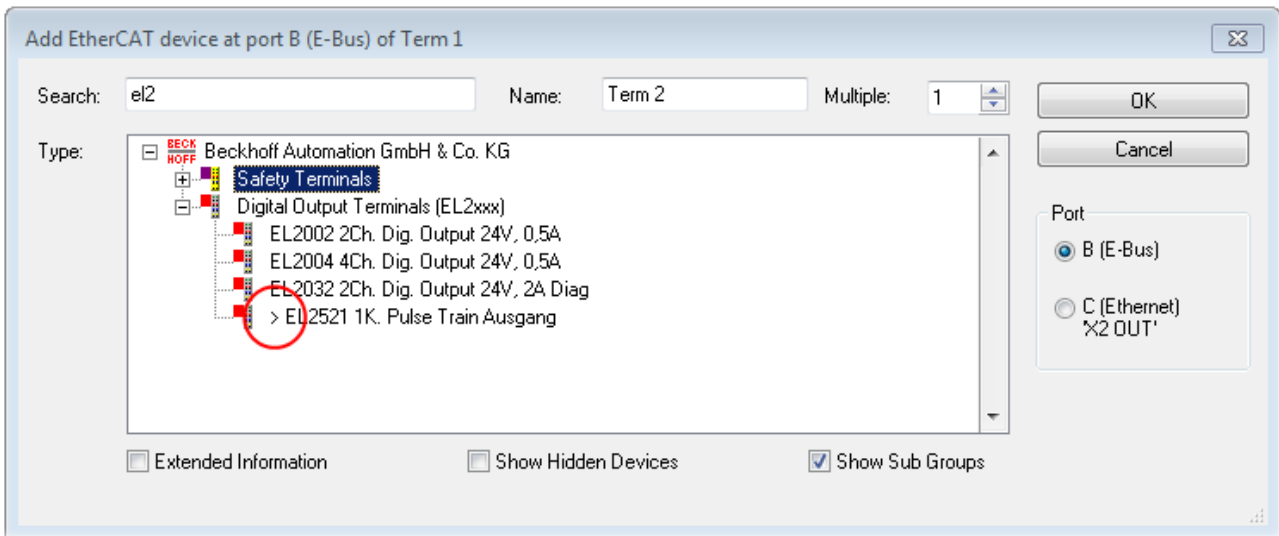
Add EtherCAT device at port B (E-Bus) of Term 1

Search: el2

Name: Term 2

Multiple: 1

OK

Cancel

Type:

Beckhoff Automation GmbH & Co. KG

Safety Terminals

Digital Output Terminals (EL2xxx)

EL2002 2Ch. Dig. Output 24V, 0,5A

EL2004 4Ch. Dig. Output 24V, 0,5A

EL2032 2Ch. Dig. Output 24V, 2A Diag

> EL2521 1K. Pulse Train Ausgang

Port

B (E-Bus)

C (Ethernet) 'X2 OUT'

Extended Information

Show Hidden Devices

Show Sub Groups